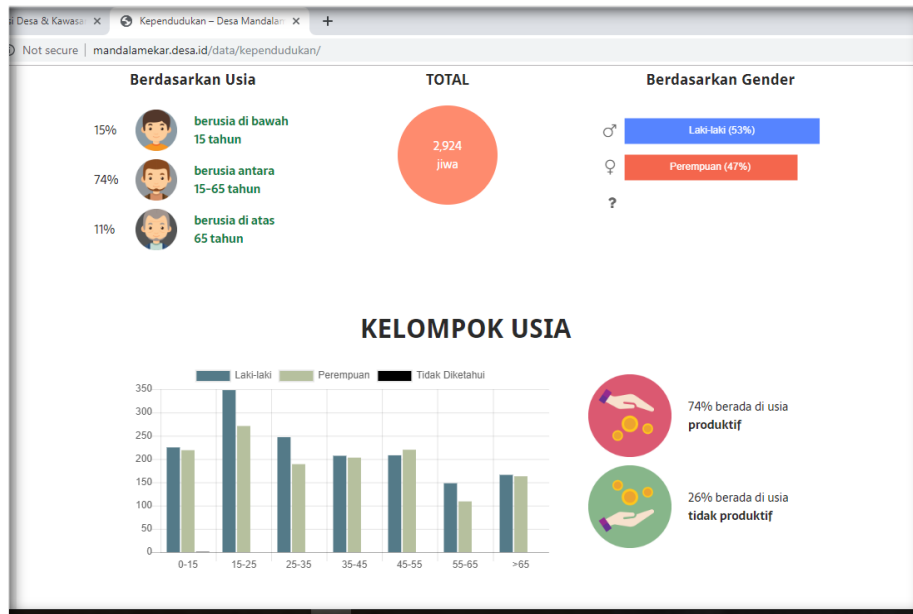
si Desa & Kawasa ✕ Kependudukan – Desa Mandalam ✕ +

Not secure | mandalamekar.desa.id/data/kependudukan/

Berdasarkan Usia

15% berusia di bawah 15 tahun

74% berusia antara 15–65 tahun

11% berusia di atas 65 tahun

TOTAL

2,924 jiwa

Berdasarkan Gender

♂ Laki-laki (53%)

♀ Perempuan (47%)

?

KELOMPOK USIA

Laki-laki Perempuan Tidak Diketahui

350
300
250
200
150
100
50
0

0-15 15-25 25-35 35-45 45-55 55-65 >65

74% berada di usia **produktif**

26% berada di usia **tidak produktif**